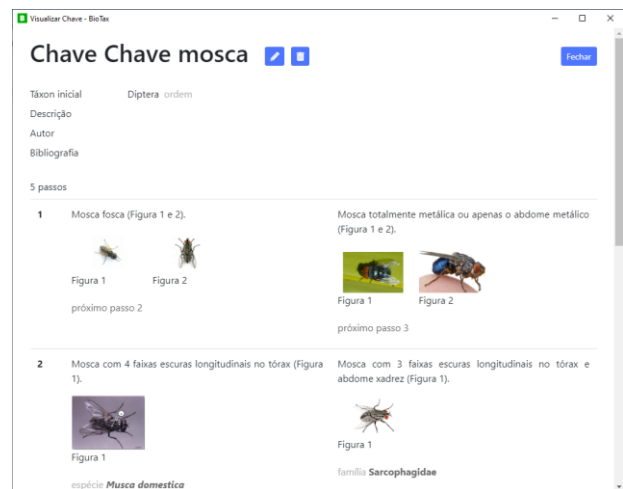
Visualizar Chave - BioTax

Chave Chave mosca

Fechar

Táxon inicial Diptera ordem
Descrição
Autor
Bibliografia

5 passos

1 Mosca fosca (Figura 1 e 2).

Figura 1 Figura 2

próximo passo 2

Mosca totalmente metálica ou apenas o abdome metálico (Figura 1 e 2).

Figura 1 Figura 2

próximo passo 3

2 Mosca com 4 faixas escuras longitudinais no tórax (Figura 1).

Figura 1

espécie Musca domestica

Mosca com 3 faixas escuras longitudinais no tórax e abdome xadrez (Figura 1).

Figura 1

família Sarcophagidae